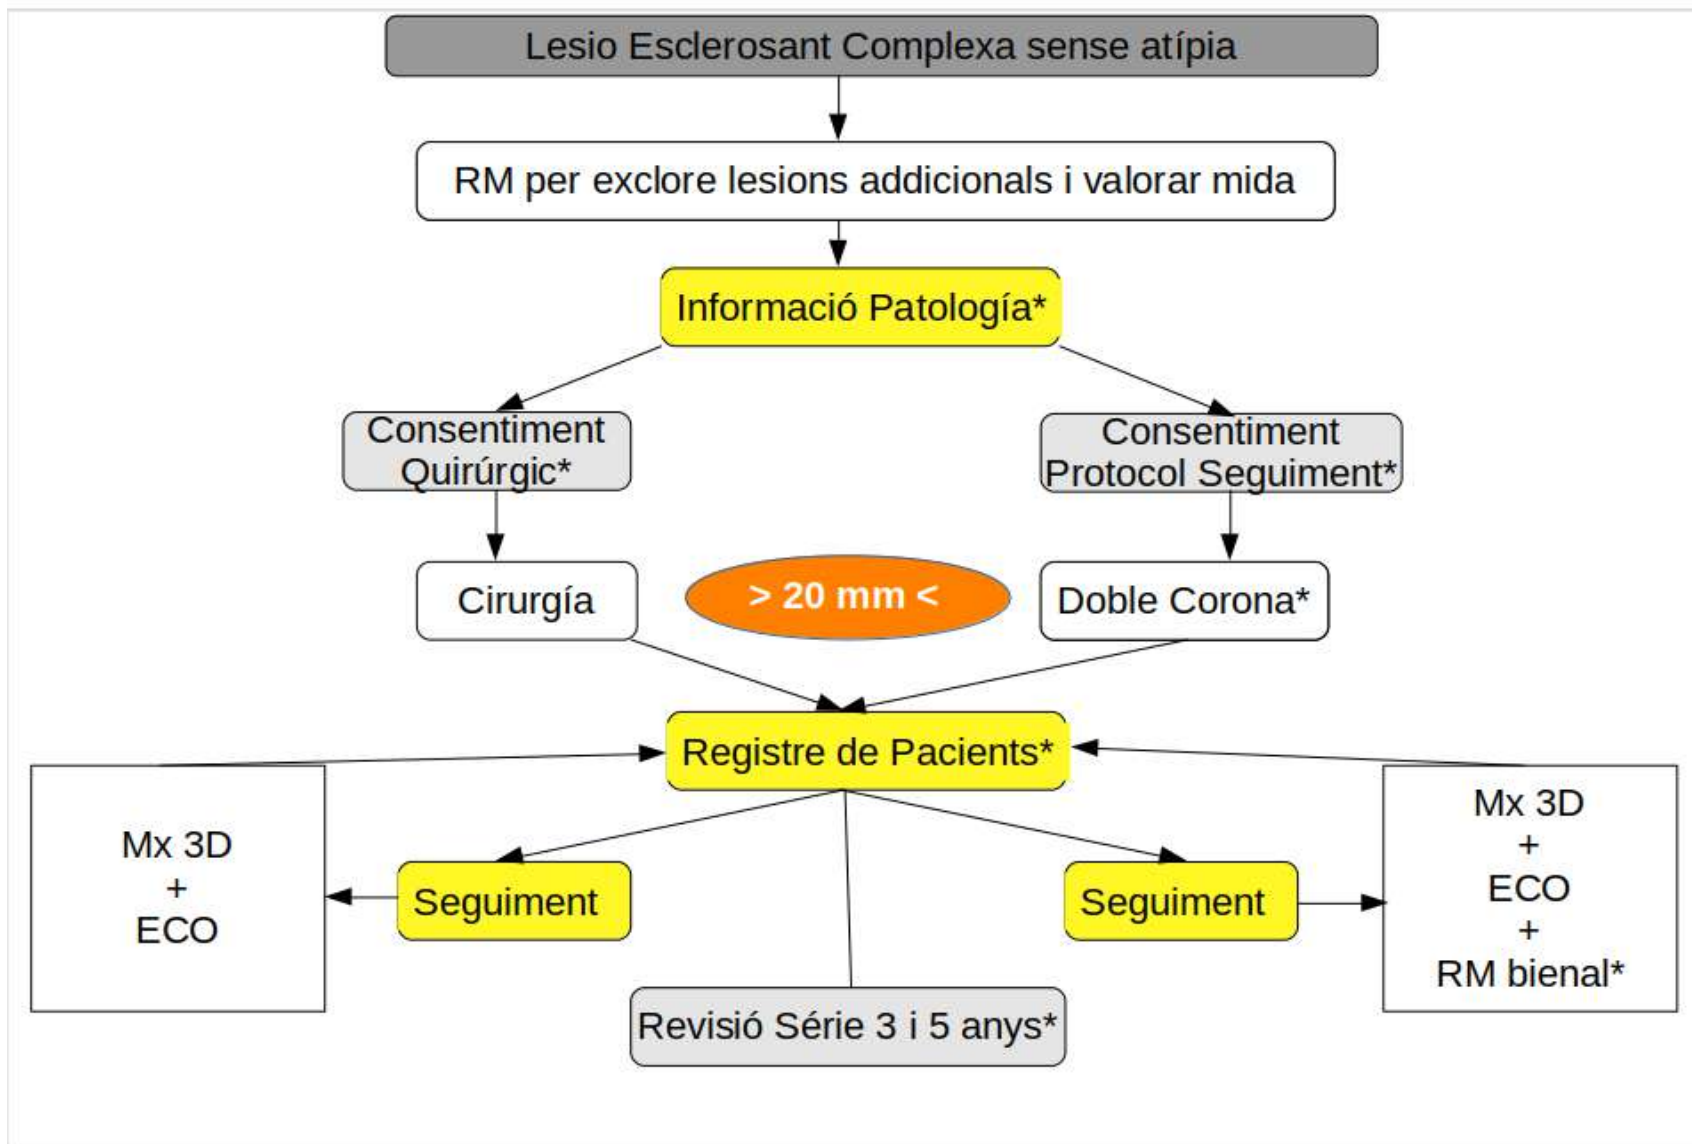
Lesio Esclerosant Complexa sense atípia

RM per exclore lesions addicionals i valorar mida

Informació Patología*

Consentiment Quirúrgic*

Consentiment Protocol Seguiment*

Cirurgía

> 20 mm <

Doble Corona*

Registre de Pacients*

Mx 3D
+
ECO

Seguiment

Seguiment

Mx 3D
+
ECO
+
RM bienal*

Revisió Série 3 i 5 anys*